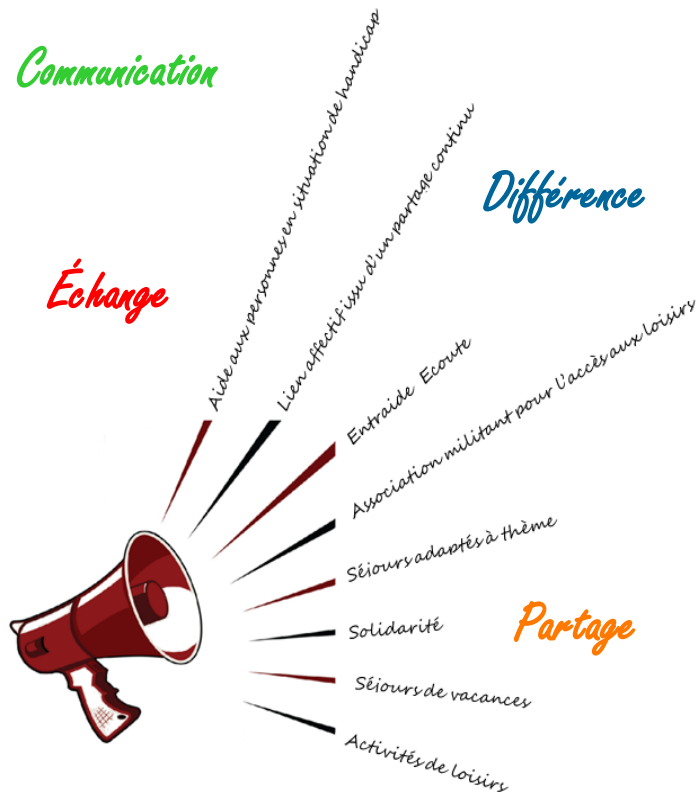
Communication

Différence

Échange

Aide aux personnes en situation de handicap

Lien affectif issu d'un partage continu

Entraide Ecoute

Association militant pour l'accès aux loisirs

Séjours adaptés à thème

Solidarité

Partage

Séjours de vacances

Activités de loisirs